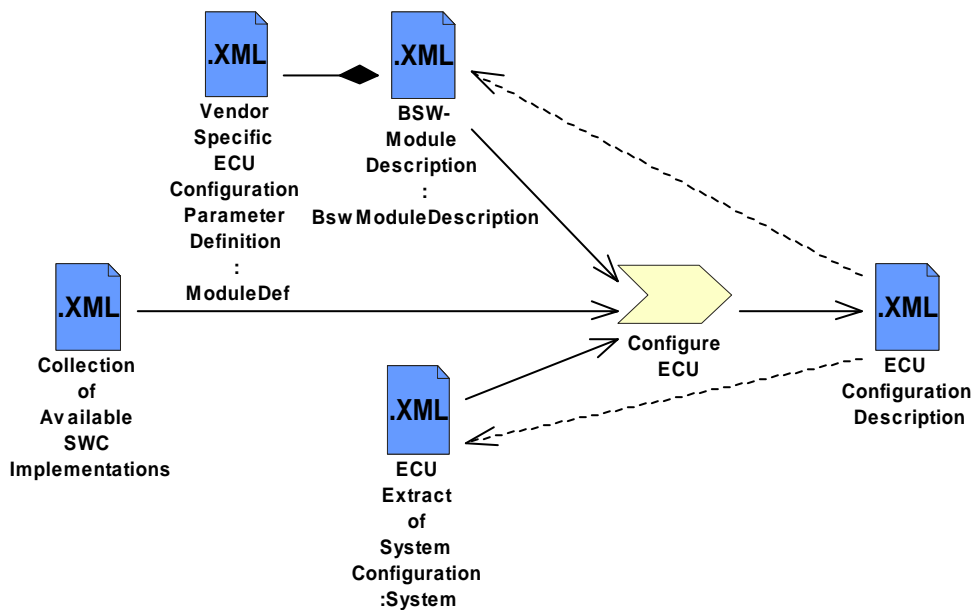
.XML
Vendor Specific ECU Configuration Parameter Definition
:
ModuleDef

.XML
BSW-Module Description
:
BswModuleDescription

.XML
Collection of Available SWC Implementations

Configure ECU

.XML
ECU Configuration Description

.XML
ECU Extract of System Configuration
:System